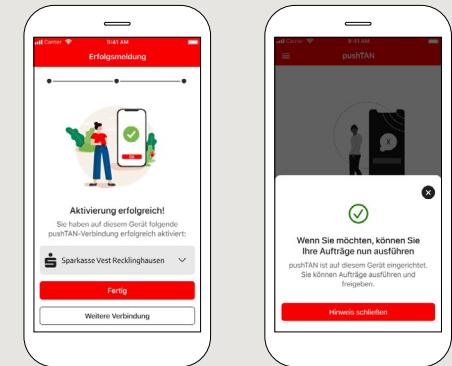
Carrier 9:41 AM

Erfolgsmeldung

OK

Aktivierung erfolgreich!

Sie haben auf diesem Gerät folgende pushTAN-Verbindung erfolgreich aktiviert:

Sparkasse Vest Recklinghausen

Fertig

Weitere Verbindung

Carrier 9:41 AM

pushTAN

Wenn Sie möchten, können Sie Ihre Aufträge nun ausführen

pushTAN ist auf diesem Gerät eingerichtet. Sie können Aufträge ausführen und freigeben.

Hinweis schließen